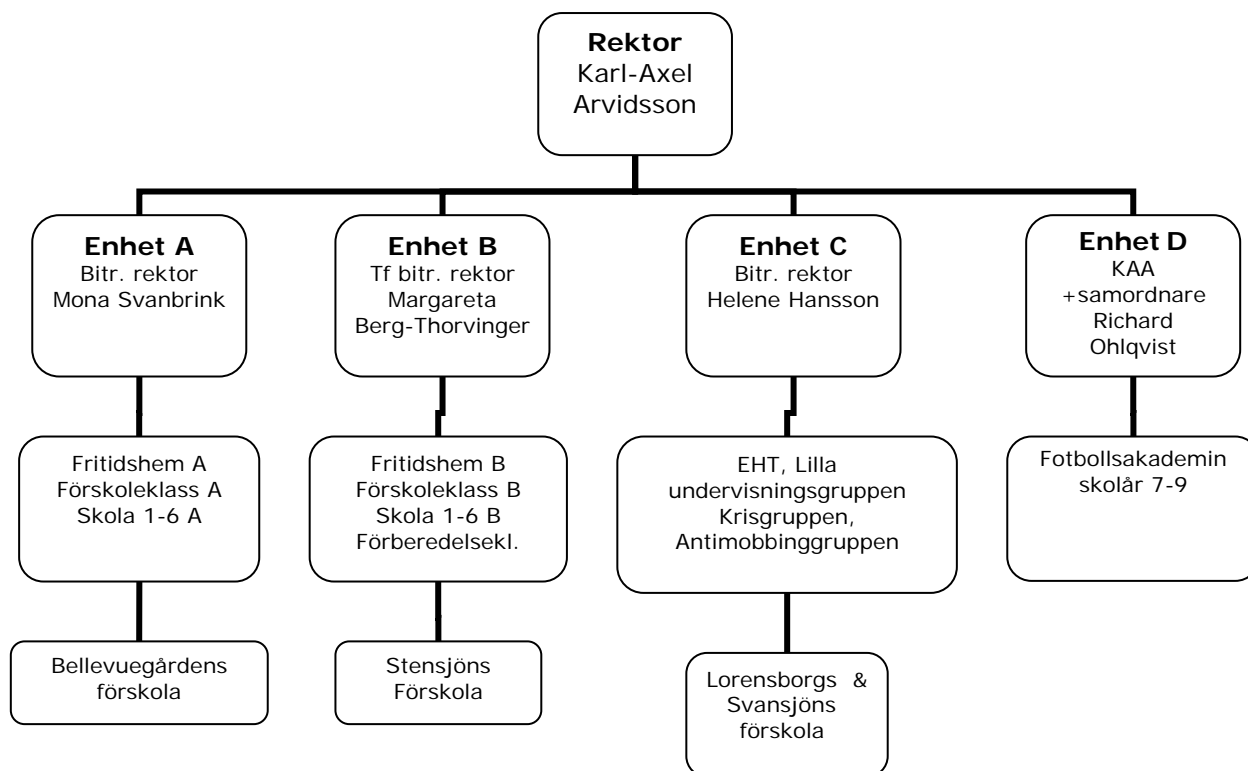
**Rektor**
Karl-Axel Arvidsson

**Enhet A**
Bitr. rektor
Mona Svanbrink

Fritidshem A
Förskoleklass A
Skola 1-6 A

Bellevuegårdens förskola

**Enhet B**
Tf bitr. rektor
Margareta Berg-Thorvinger

Fritidshem B
Förskoleklass B
Skola 1-6 B
Förberedelsekl.

Stensjöns Förskola

**Enhet C**
Bitr. rektor
Helene Hansson

EHT, Lilla undervisningsgruppen
Krisgruppen,
Antimobbinggruppen

Lorensborgs & Svansjöns förskola

**Enhet D**
KAA
+samordnare
Richard Ohlqvist

Fotbollsakademin skolår 7-9